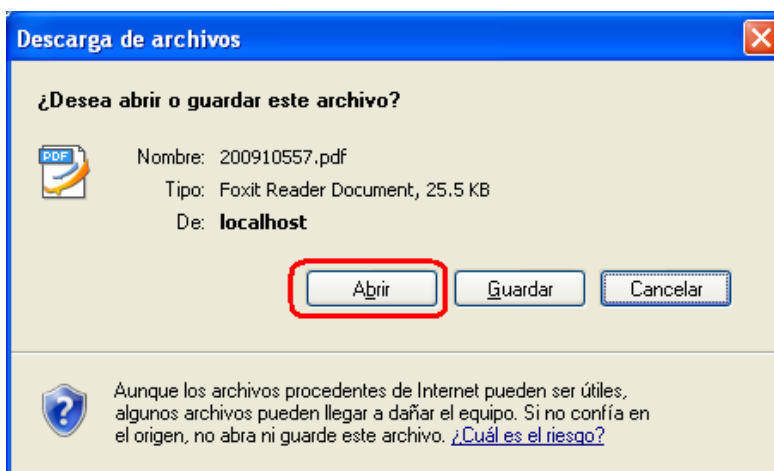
Descarga de archivos

¿Desea abrir o guardar este archivo?

PDF

Nombre: 200910557.pdf

Tipo: Foxit Reader Document, 25.5 KB

De: localhost

Abrir

Guardar

Cancelar

Aunque los archivos procedentes de Internet pueden ser útiles, algunos archivos pueden llegar a dañar el equipo. Si no confía en el origen, no abra ni guarde este archivo. ¿Cuál es el riesgo?